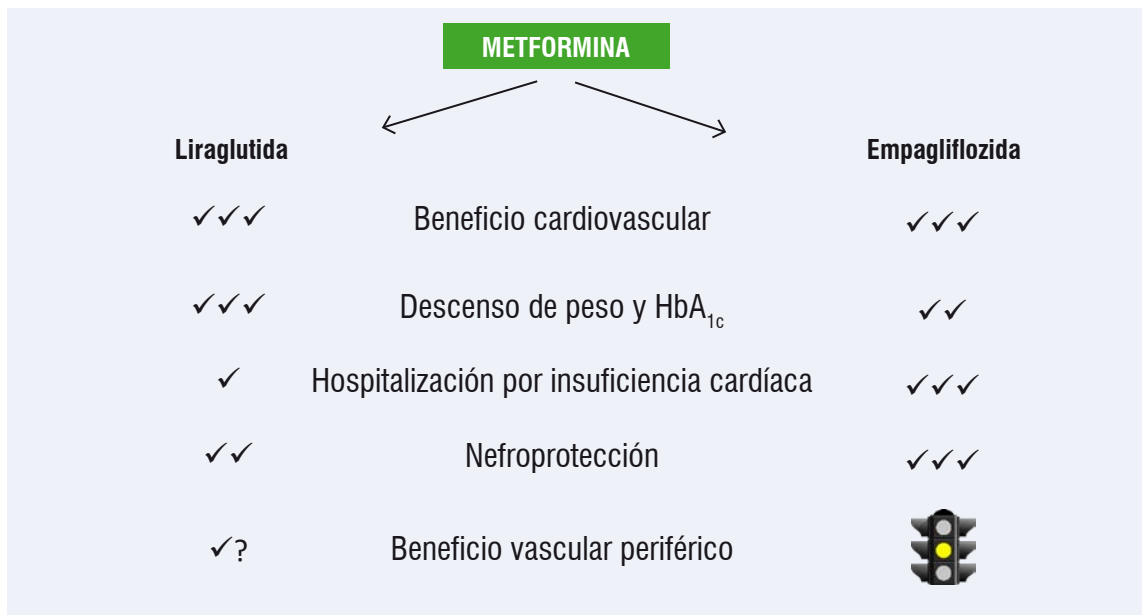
METFORMINA

| Liraglutida | | Empagliflozida |
|---|---|---|
| ✓✓✓ | Beneficio cardiovascular | ✓✓✓ |
| ✓✓✓ | Descenso de peso y $HbA_{1c}$ | ✓✓ |
| ✓ | Hospitalización por insuficiencia cardíaca | ✓✓✓ |
| ✓✓ | Nefroprotección | ✓✓✓ |
| ✓? | Beneficio vascular periférico | |